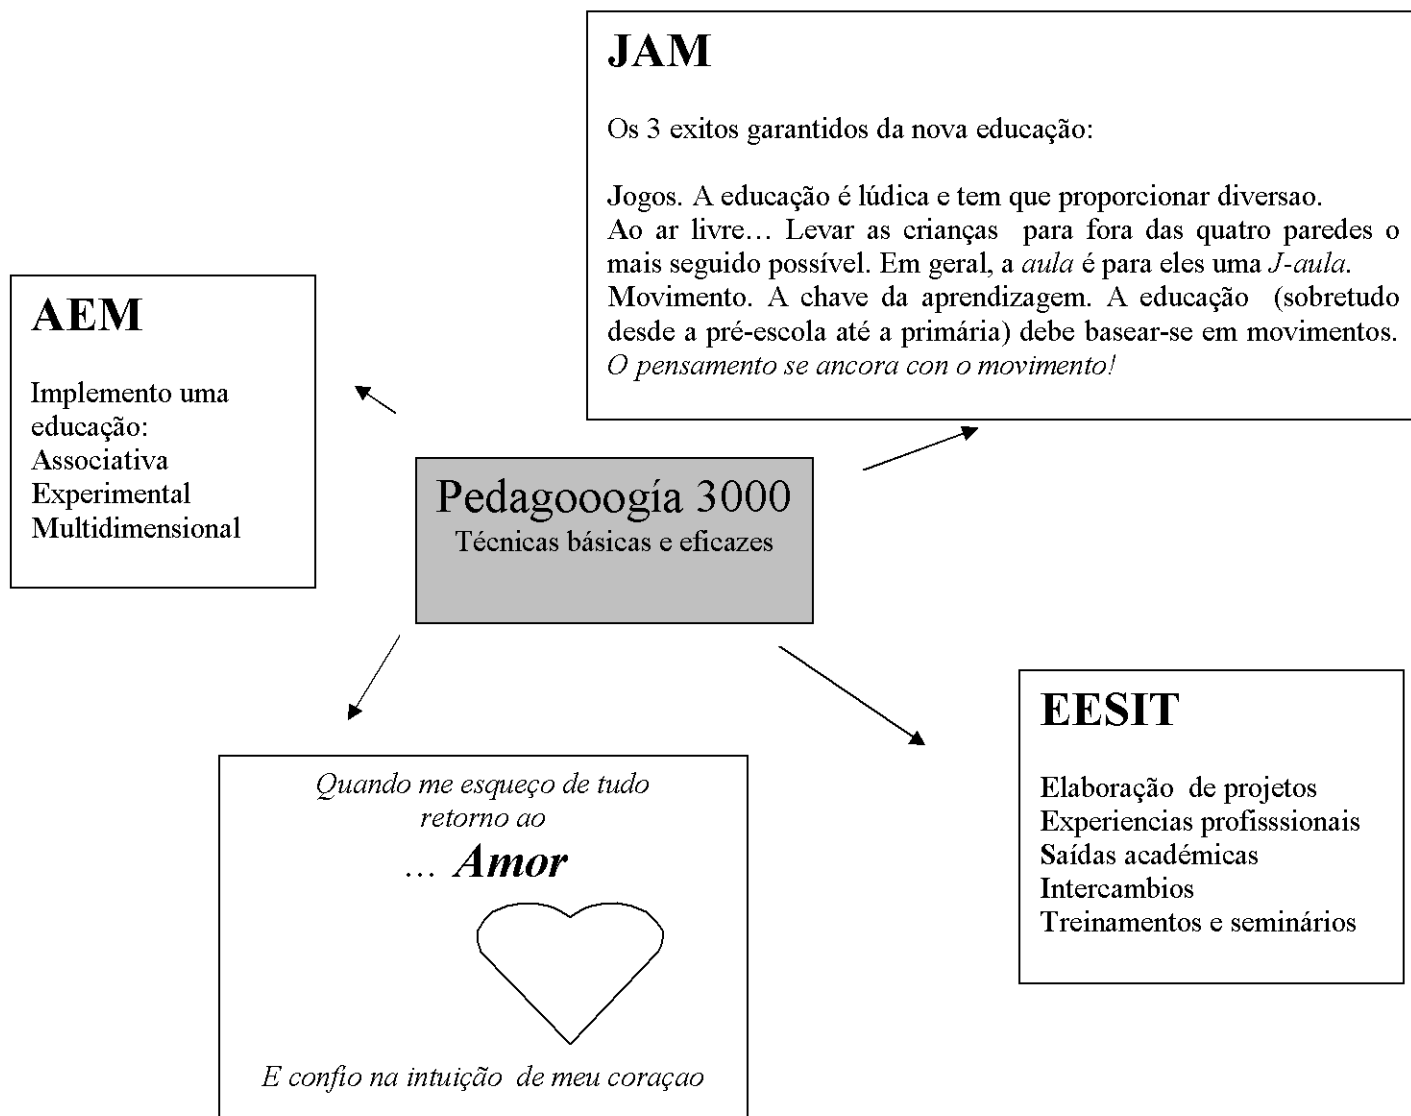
JAM

Os 3 exitos garantidos da nova educação:

Jogos. A educação é lúdica e tem que proporcionar diversao.
Ao ar livre… Levar as crianças para fora das quatro paredes o mais seguido possível. Em geral, a *aula* é para eles uma *J-aula*.
Movimento. A chave da aprendizagem. A educação (sobretudo desde a pré-escola até a primária) debe basear-se em movimentos. *O pensamento se ancora con o movimento!*

AEM

Implemento uma educação:
Associativa
Experimental
Multidimensional

Pedagooogía 3000
Técnicas básicas e eficazes

EESIT

Elaboração de projetos
Experiencias profisssionais
Saídas académicas
Intercambios
Treinamentos e seminários

*Quando me esqueço de tudo retorno ao*
*… Amor*

*E confio na intuição de meu coraçao*